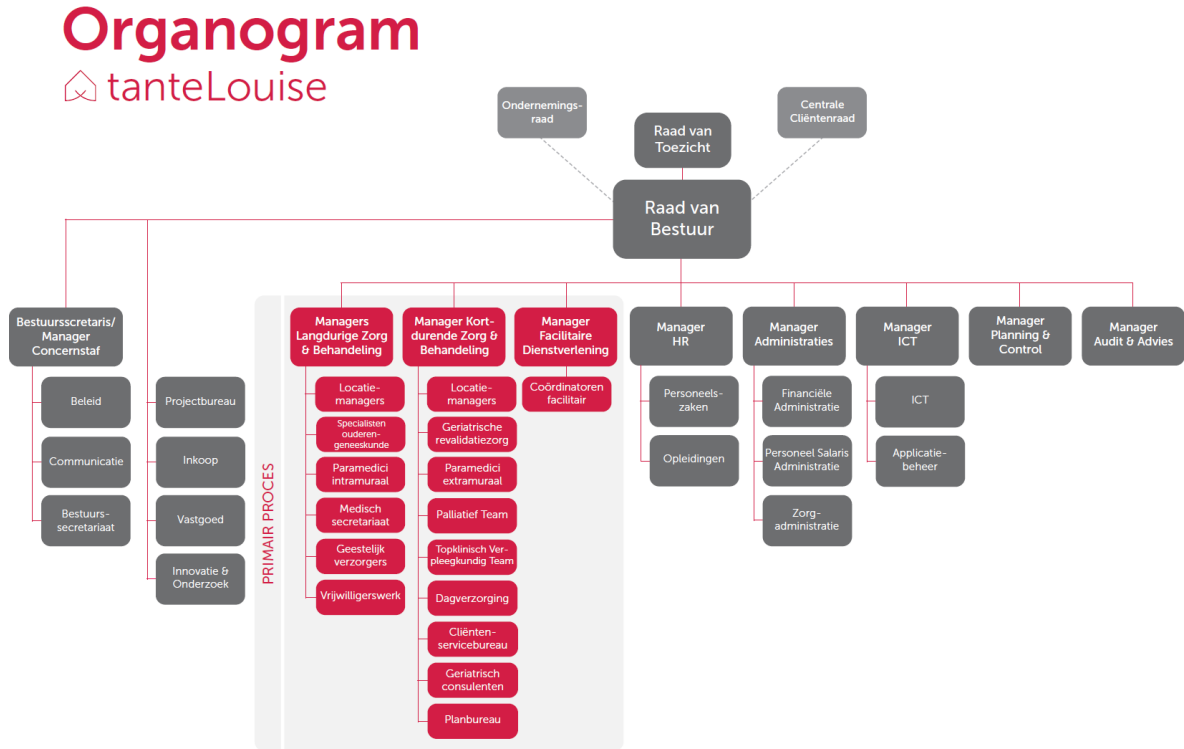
Organogram
tanteLouise

Ondernemingsraad

Raad van Toezicht

Centrale Cliëntenraad

Raad van Bestuur

Bestuurscretaris/ Manager Concernstaf

Beleid

Communicatie

Bestuurssecretariaat

Projectbureau

Inkoop

Vastgoed

Innovatie & Onderzoek

PRIMAIR PROCES

Managers Langdurige Zorg & Behandeling

Locatiemanagers

Specialisten ouderengeneeskunde

Paramedici intramuraal

Medisch secretariaat

Geestelijk verzorgers

Vrijwilligerswerk

Manager Kortdurende Zorg & Behandeling

Locatiemanagers

Geriatrische revalidatiezorg

Paramedici extramuraal

Palliatief Team

Topklinisch Verpleegkundig Team

Dagverzorging

Cliëntenservicebureau

Geriatrisch consulenten

Planbureau

Manager Facilitaire Dienstverlening

Coördinatoren facilitair

Manager HR

Personeelszaken

Opleidingen

Manager Administraties

Financiële Administratie

Personeel Salaris Administratie

Zorgadministratie

Manager ICT

ICT

Applicatiebeheer

Manager Planning & Control

Manager Audit & Advies